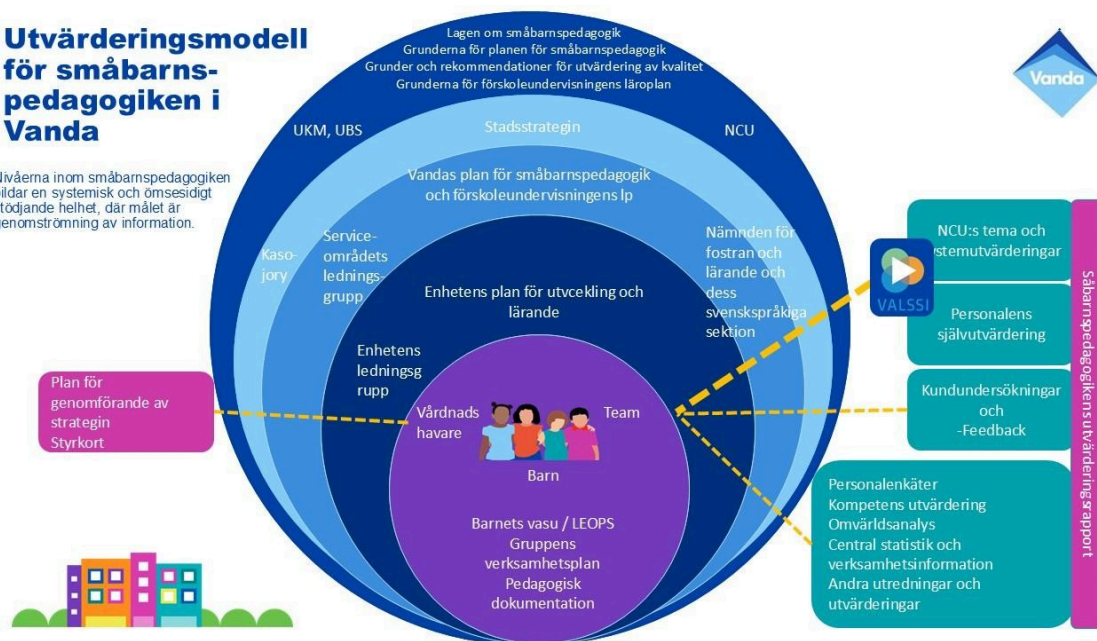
Utvärderingsmodell för småbarnspedagogiken i Vanda

Nivåerna inom småbarnspedagogiken bildar en systemisk och ömsesidigt stödjande helhet, där målet är genomströmning av information.

Lagen om småbarnspedagogik
Grunderna för planen för småbarnspedagogik
Grunder och rekommendationer för utvärdering av kvalitet
Grunderna för förskoleundervisningens läroplan

UKM, UBS

Stadsstrategin

NCU

Vandas plan för småbarnspedagogik och förskoleundervisningens lp

Kaso-jory

Service-områdets lednings-grupp

Nämnden för fostran och lärande och dess svenskspråkiga sektion

Enhetens plan för utvcekling och lärande

Enhetens ledningsg rupp

Vårdnads havare

Team

Barn

Barnets vasu / LEOPS
Gruppens verksamhetsplan
Pedagogisk dokumentation

Plan för genomförande av strategin
Styrkort

Vanda

VALSSI

NCU:s tema och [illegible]stemutvärderingar

Personalens självutvärdering

Kundundersökningar och -Feedback

Personalenkäter
Kompetens utvärdering
Omvärldsanalys
Central statistik och verksamhetsinformation
Andra utredningar och utvärderingar

Småbarnspedagogikens utvärderingsrapport